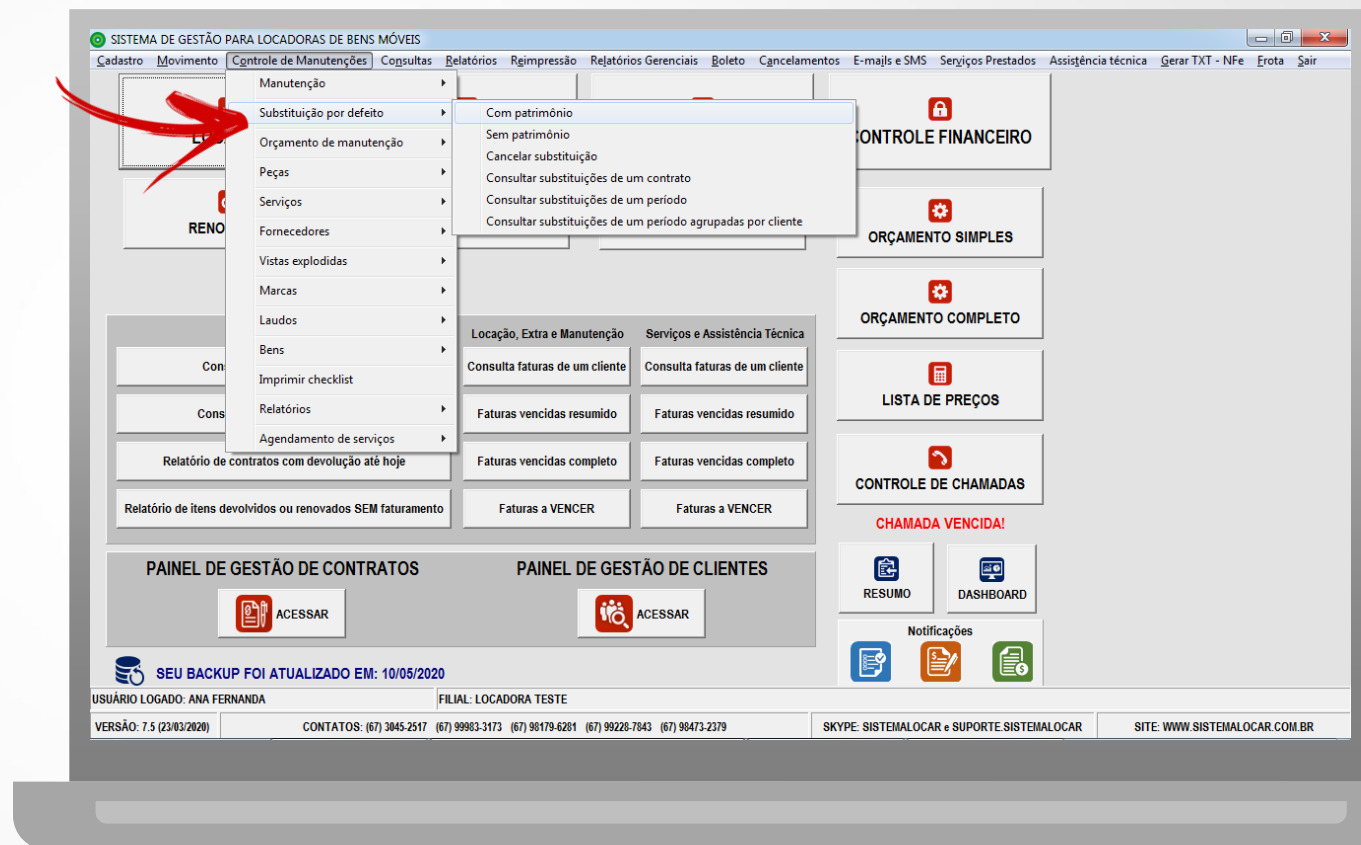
SISTEMA DE GESTÃO PARA LOCADORAS DE BENS MÓVEIS

Cadastro Movimento Controle de Manutenções Consultas Relatórios Reimpressão Relatórios Gerenciais Boleto Cancelamentos E-mails e SMS Serviços Prestados Assistência técnica Gerar TXT - NFe Frota Sair

Manutenção
Substituição por defeito
Orçamento de manutenção
Peças
Serviços
Fornecedores
Vistas explodidas
Marcas
Laudos
Bens
Imprimir checklist
Relatórios
Agendamento de serviços

Com patrimônio
Sem patrimônio
Cancelar substituição
Consultar substituições de um contrato
Consultar substituições de um período
Consultar substituições de um período agrupadas por cliente

LO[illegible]

RENO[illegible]

CONTROLE FINANCEIRO

ORÇAMENTO SIMPLES

ORÇAMENTO COMPLETO

LISTA DE PREÇOS

CONTROLE DE CHAMADAS

CHAMADA VENCIDA!

RESUMO

DASHBOARD

Notificações

Locação, Extra e Manutenção
Serviços e Assistência Técnica

| Cons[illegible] | Consulta faturas de um cliente | Consulta faturas de um cliente |
|---|---|---|
| Cons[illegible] | Faturas vencidas resumido | Faturas vencidas resumido |
| Relatório de contratos com devolução até hoje | Faturas vencidas completo | Faturas vencidas completo |
| Relatório de itens devolvidos ou renovados SEM faturamento | Faturas a VENCER | Faturas a VENCER |

PAINEL DE GESTÃO DE CONTRATOS
ACESSAR

PAINEL DE GESTÃO DE CLIENTES
ACESSAR

SEU BACKUP FOI ATUALIZADO EM: 10/05/2020

USUÁRIO LOGADO: ANA FERNANDA
FILIAL: LOCADORA TESTE

VERSÃO: 7.5 (23/03/2020)
CONTATOS: (67) 3045-2517 (67) 99983-3173 (67) 98179-6281 (67) 99228-7843 (67) 98473-2379
SKYPE: SISTEMALOCAR e SUPORTE.SISTEMALOCAR
SITE: WWW.SISTEMALOCAR.COM.BR